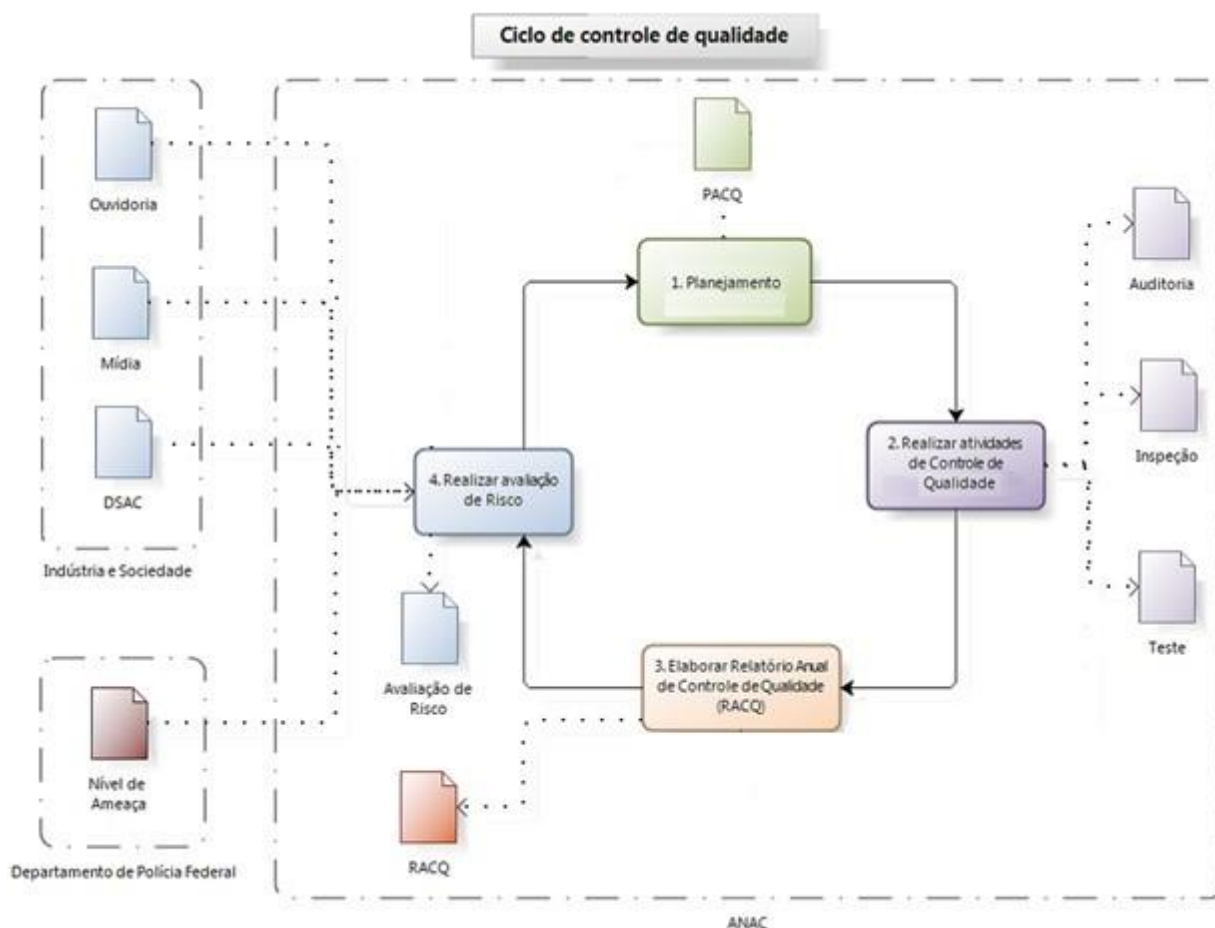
Ciclo de controle de qualidade

Ouvidoria

Mídia

DSAC

Indústria e Sociedade

Nível de Ameaça

Departamento de Polícia Federal

PACQ

1. Planejamento

2. Realizar atividades de Controle de Qualidade

3. Elaborar Relatório Anual de Controle de Qualidade (RACQ)

4. Realizar avaliação de Risco

Avaliação de Risco

RACQ

Auditoria

Inspeção

Teste

ANAC